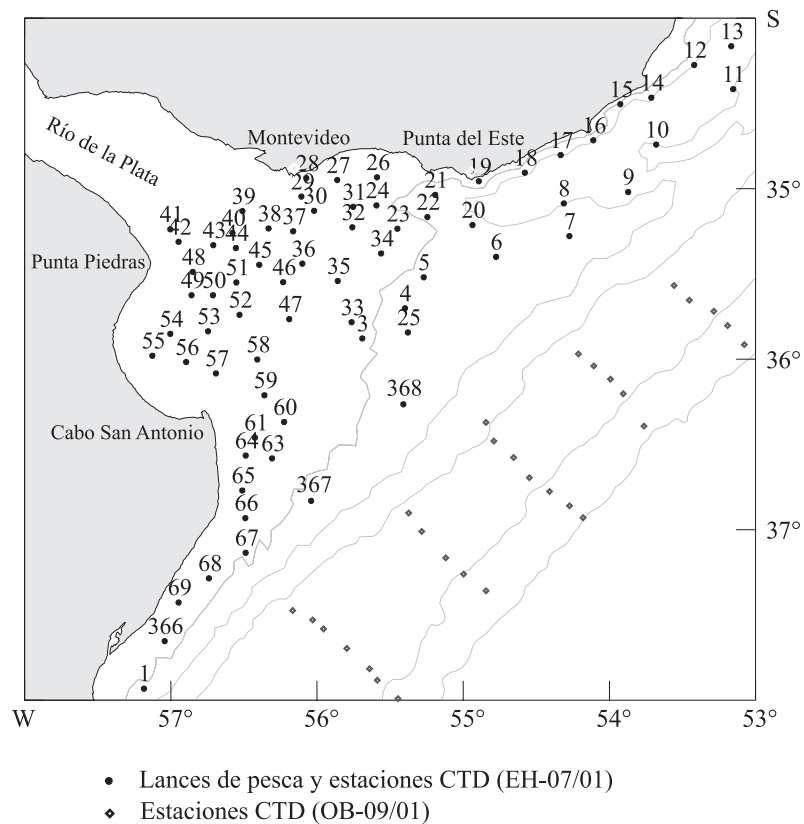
S
13
12
11
15
14
16
10
17
Río de la Plata
Montevideo
Punta del Este
28
27
26
19
18
9
29
30
31
24
21
8
35°
39
22
20
7
41
42
43
40
44
38
37
32
23
34
6
36
Punta Piedras
48
45
46
51
5
35
49
50
4
52
47
54
53
33
3
25
55
56
57
58
36°
59
368
60
Cabo San Antonio
61
64
63
65
367
66
37°
67
68
69
366
1
W
57°
56°
55°
54°
53°

Lances de pesca y estaciones CTD (EH-07/01)
Estaciones CTD (OB-09/01)